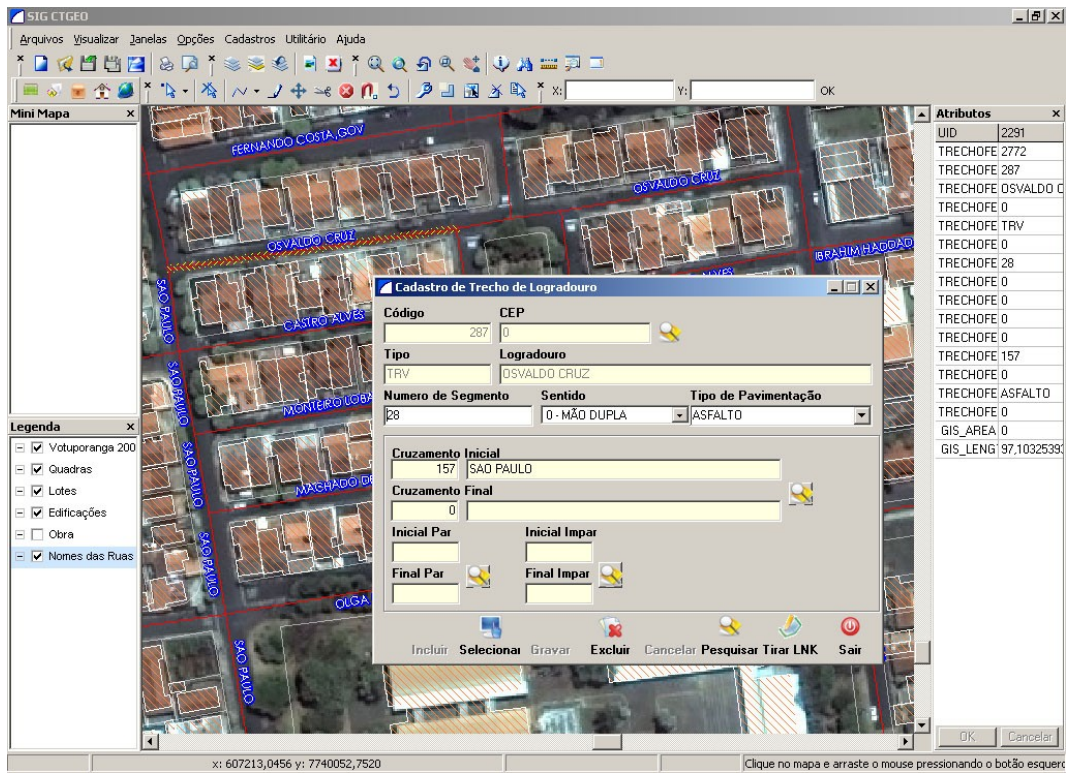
SIG CTGEO

Arquivos Visualizar Janelas Opções Cadastros Utilitário Ajuda

X: Y: OK

Mini Mapa

Legenda
Votuporanga 200
Quadras
Lotes
Edificações
Obra
Nomes das Ruas

FERNANDO COSTA,GOV
OSVALDO CRUZ
OSVALDO CRUZ
IBRAHIM HADDAD
SAO PAULO
CASTRO ALVES
SAO PAULO
MONTEIRO LOBA
SAO PAULO
MACHADO D
SAO PAULO
OLGA
SAO PAULO

Cadastro de Trecho de Logradouro

Código
287
CEP
0
Tipo
TRV
Logradouro
OSVALDO CRUZ
Numero de Segmento
28
Sentido
0 - MÃO DUPLA
Tipo de Pavimentação
ASFALTO
Cruzamento Inicial
157 SAO PAULO
Cruzamento Final
0
Inicial Par
Inicial Impar
Final Par
Final Impar

Incluir Selecionar Gravar Excluir Cancelar Pesquisar Tirar LNK Sair

Atributos
| UID | 2291 |
|---|---|
| TRECHOFE | 2772 |
| TRECHOFE | 287 |
| TRECHOFE | OSVALDO C |
| TRECHOFE | 0 |
| TRECHOFE | TRV |
| TRECHOFE | 0 |
| TRECHOFE | 28 |
| TRECHOFE | 0 |
| TRECHOFE | 0 |
| TRECHOFE | 0 |
| TRECHOFE | 0 |
| TRECHOFE | 157 |
| TRECHOFE | 0 |
| TRECHOFE | ASFALTO |
| TRECHOFE | 0 |
| GIS_AREA | 0 |
| GIS_LENG | 97,10325393 |

OK Cancelar

x: 607213,0456 y: 7740052,7520
Clique no mapa e arraste o mouse pressionando o botão esquerc